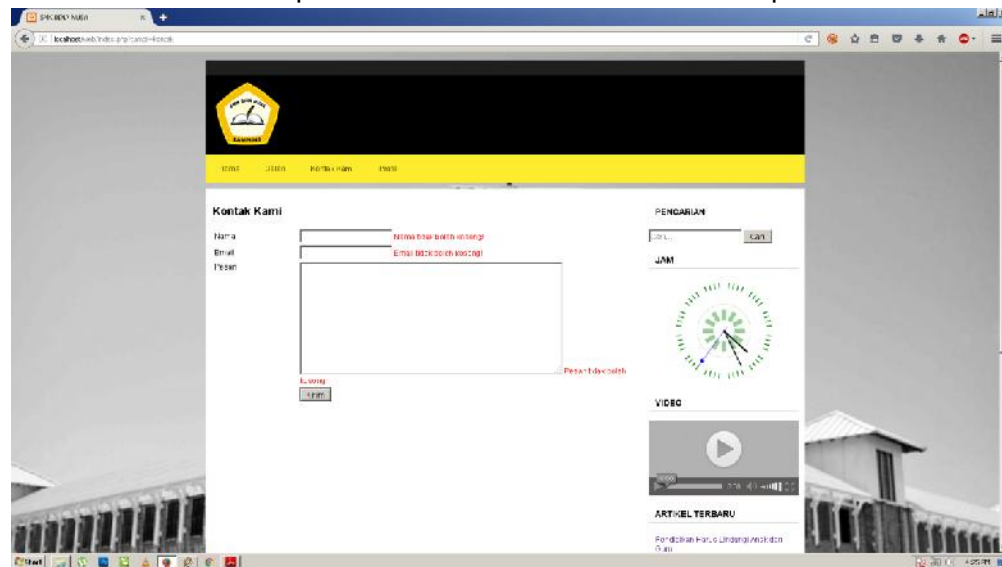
SMK BPD NUBA

localhost/web/index.php?cari=Kontak

Home Berita Kontak Kami Profil

Kontak Kami

Nama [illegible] Nama tidak boleh kosong!

Email Email tidak boleh kosong!

Pesan Pesan tidak boleh kosong!

Kirim

PENCARIAN

Cari...

Cari

JAM

VIDEO

ARTIKEL TERBARU

Pendidikan Harus Lindungi Anak dan Guru

Start